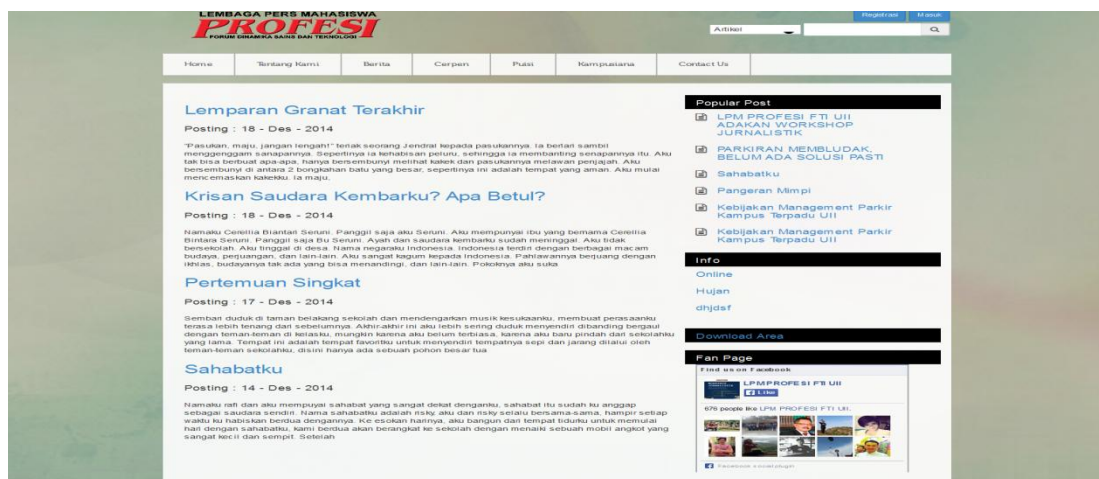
LEMBAGA PERS MAHASISWA
PROFESI
FORUM DINAMIKA SAINS DAN TEKNOLOGI

Registrasi Masuk
Artikel

Home | Tentang Kami | Berita | Cerpen | Puisi | Kampusiana | Contact Us

Lemparan Granat Terakhir

Posting : 18 - Des - 2014

"Pasukan, maju, jangan lengah!" teriak seorang Jendral kepada pasukannya. Ia berlari sambil menggenggam senapannya. Sepertinya ia kehabisan peluru, sehingga ia membanting senapannya itu. Aku tak bisa berbuat apa-apa, hanya bersembunyi melihat kakek dan pasukannya melawan penjajah. Aku bersembunyi di antara 2 bongkahan batu yang besar, sepertinya ini adalah tempat yang aman. Aku mulai mencemaskan kakekku. Ia maju.

Krisan Saudara Kembarku? Apa Betul?

Posting : 18 - Des - 2014

Namaku Cerellia Biantari Seruni. Panggil saja aku Seruni. Aku mempunyai ibu yang bernama Cerellia Bintara Seruni. Panggil saja Bu Seruni. Ayah dan saudara kembarku sudah meninggal. Aku tidak bersekolah. Aku tinggal di desa. Nama negaraku Indonesia. Indonesia terdiri dengan berbagai macam budaya, pequangan, dan lain-lain. Aku sangat kagum kepada Indonesia. Pahlawannya berjuang dengan ikhlas, budayanya tak ada yang bisa menandingi, dan lain-lain. Pokoknya aku suka

Pertemuan Singkat

Posting : 17 - Des - 2014

Semban duduk di taman belakang sekolah dan mendengarkan musik kesukaanku, membuat perasaanku terasa lebih tenang dari sebelumnya. Akhir-akhir ini aku lebih sering duduk menyendiri dibanding bergaul dengan teman-teman di kelasku, mungkin karena aku belum terbiasa, karena aku baru pindah dari sekolahku yang lama. Tempat ini adalah tempat favoritku untuk menyendiri tempatnya sepi dan jarang dilalui oleh teman-teman sekolahku, disini hanya ada sebuah pohon besar tua

Sahabatku

Posting : 14 - Des - 2014

Namaku rafi dan aku mempunyai sahabat yang sangat dekat denganku, sahabat itu sudah ku anggap sebagai saudara sendiri. Nama sahabatku adalah risky, aku dan risky selalu bersama-sama, hampir setiap waktu ku habiskan berdua dengannya. Ke esokan harinya, aku bangun dari tempat tidurku untuk memulai hari dengan sahabatku, kami berdua akan berangkat ke sekolah dengan menaiki sebuah mobil angkot yang sangat kecil dan sempit. Seteiah

Popular Post
LPM PROFESI FTI UII ADAKAN WORKSHOP JURNALISTIK
PARKIRAN MEMBLUDAK, BELUM ADA SOLUSI PASTI
Sahabatku
Pangeran Mimpi
Kebijakan Management Parkir Kampus Terpadu UII
Kebijakan Management Parkir Kampus Terpadu UII

Info
Online
Hujan
dhjdsf

Download Area

Fan Page
Find us on Facebook
LPM PROFESI FTI UII
Like
676 people like LPM PROFESI FTI UII.
Facebook social plugin